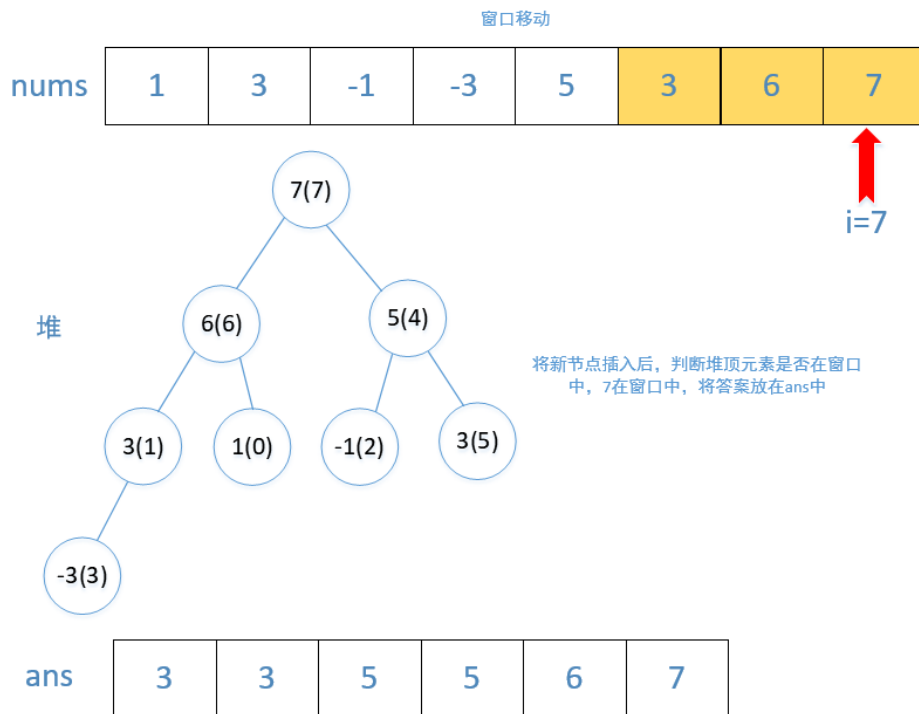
窗口移动

nums

| 1 | 3 | -1 | -3 | 5 | 3 | 6 | 7 |
|---|---|---|---|---|---|---|---|

i=7

堆

7(7)

6(6)

5(4)

3(1)

1(0)

-1(2)

3(5)

-3(3)

将新节点插入后，判断堆顶元素是否在窗口中，7在窗口中，将答案放在ans中

ans

| 3 | 3 | 5 | 5 | 6 | 7 |
|---|---|---|---|---|---|